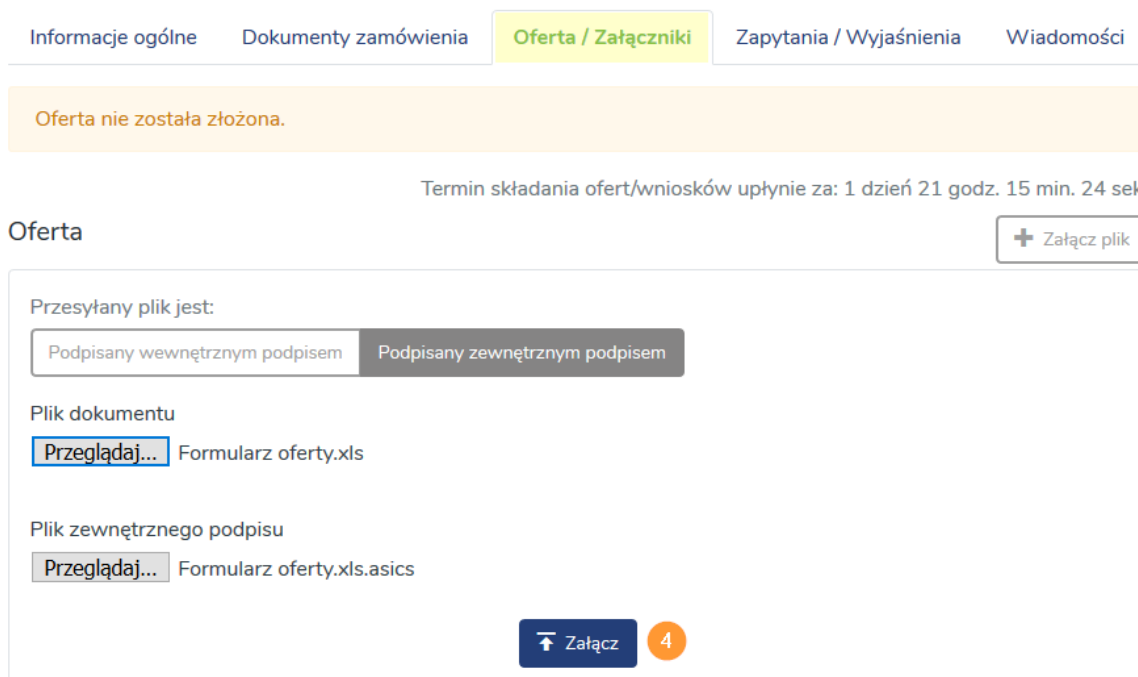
Informacje ogólne Dokumenty zamówienia Oferta / Załączniki Zapytania / Wyjaśnienia Wiadomości

Oferta nie została złożona.

Termin składania ofert/wniosków upłynie za: 1 dzień 21 godz. 15 min. 24 sek

Oferta

Załącz plik

Przesyłany plik jest:

Podpisany wewnętrznym podpisem Podpisany zewnętrznym podpisem

Plik dokumentu

Przeglądaj... Formularz oferty.xls

Plik zewnętrznego podpisu

Przeglądaj... Formularz oferty.xls.asics

Załącz 4